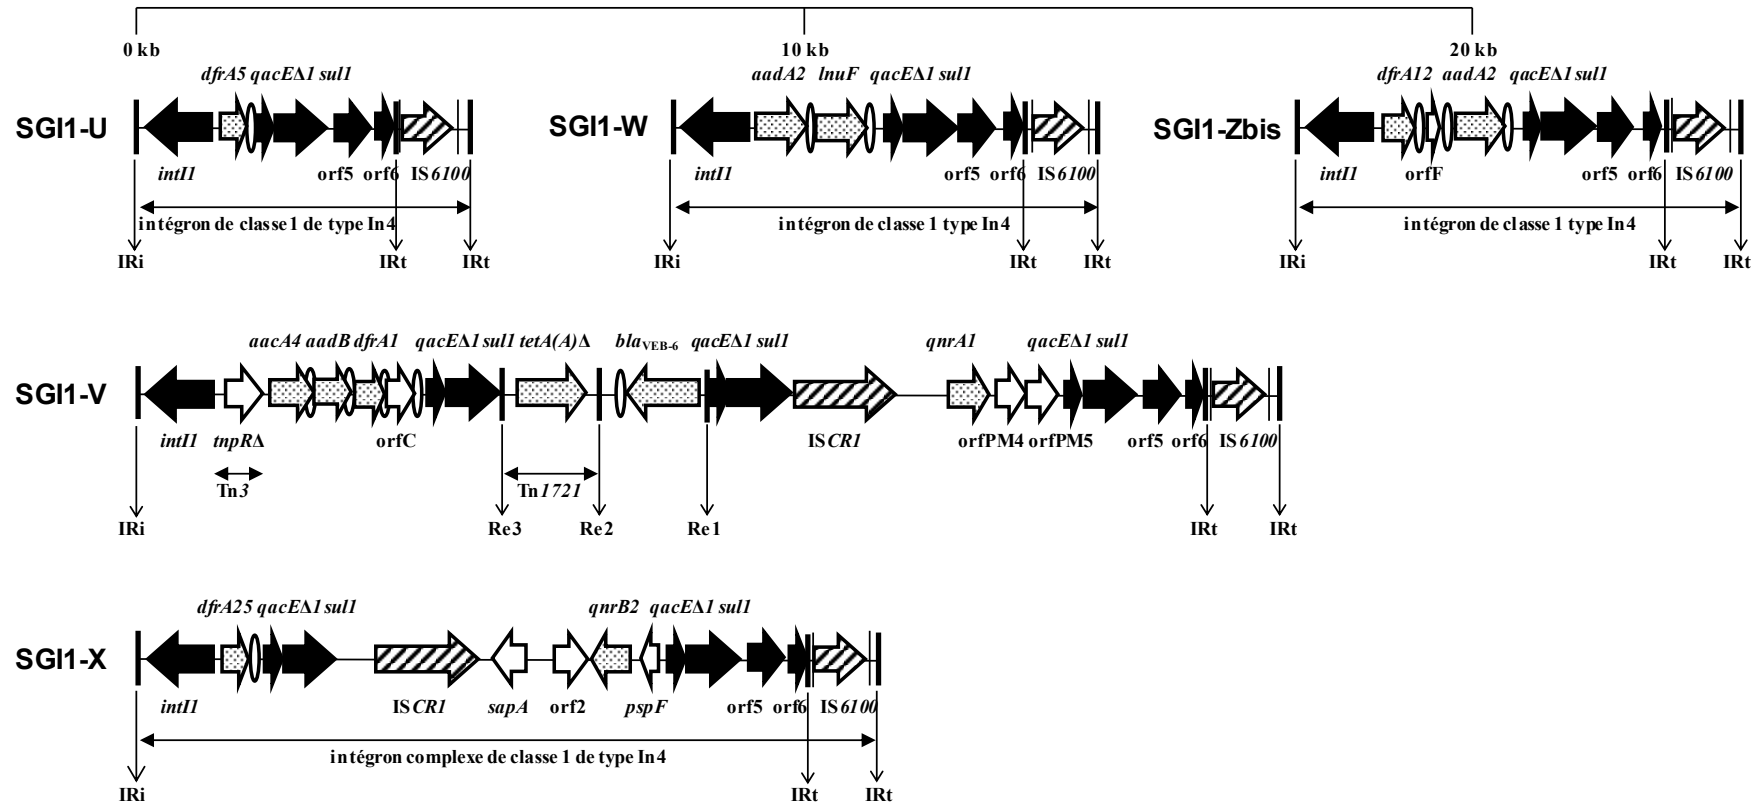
0 kb
10 kb
20 kb

SGI1-U
dfrA5 qacEΔ1 sul1
intI1
orf5 orf6 IS6100
intégron de classe 1 de type In4
IRi
IRt
IRt

SGI1-W
aadA2 lnuF qacEΔ1 sul1
intI1
orf5 orf6 IS6100
intégron de classe 1 type In4
IRi
IRt
IRt

SGI1-Zbis
dfrA12 aadA2 qacEΔ1 sul1
intI1
orfF
orf5 orf6 IS6100
intégron de classe 1 type In4
IRi
IRt
IRt

SGI1-V
aacA4 aadB dfrA1 qacEΔ1 sul1 tetA(A)Δ $bla_{VEB-6}$ qacEΔ1 sul1
qnrA1 qacEΔ1 sul1
intI1 tnpRΔ
orfC
ISCR1
orfPM4 orfPM5
orf5 orf6 IS6100
Tn3
Tn1721
IRi
Re3 Re2 Re1
IRt IRt

SGI1-X
dfrA25 qacEΔ1 sul1
qnrB2 qacEΔ1 sul1
intI1
ISCR1
sapA orf2 pspF
orf5 orf6 IS6100
intégron complexe de classe 1 de type In4
IRi
IRt IRt